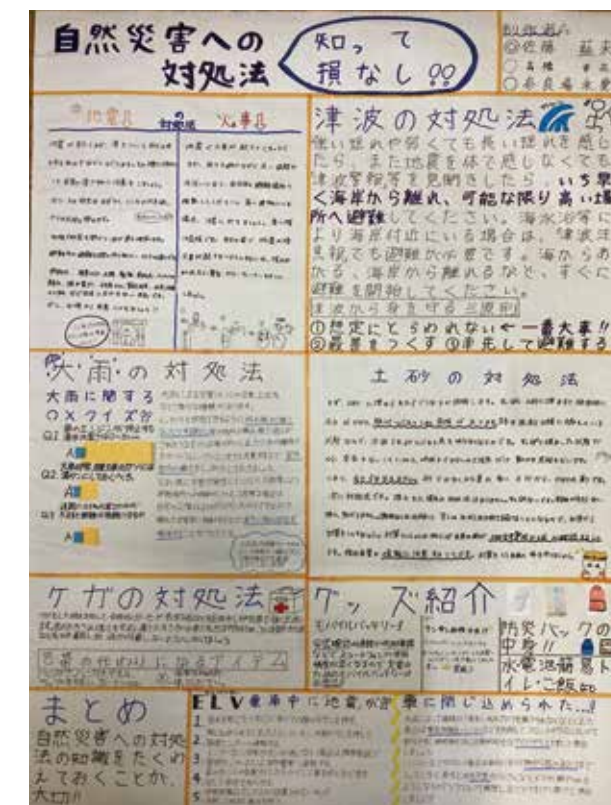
自然災害への対処法

知って損なし!!

制作者
◎佐藤 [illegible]
○高橋 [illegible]
○奈良岡 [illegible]

地震&火事の対処法

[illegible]

津波の対処法

強い揺れや弱くても長い揺れを感じたら、また地震を体で感じなくても津波警報等を見聞きしたら いち早く海岸から離れ、可能な限り高い場所へ避難してください。海水浴等により海岸付近にいる場合は、津波注意報でも避難が必要です。海から上がる、海岸から離れるなど、すぐに避難を開始してください。

津波から身を守る三原則
①想定にとらわれない←一番大事!!
②最善をつくす ③率先して避難する

大雨の対処法

大雨に関する○×クイズ編

Q1 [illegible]
A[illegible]
Q2 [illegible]
A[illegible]
Q3 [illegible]
A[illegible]

土砂の対処法

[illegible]

ケガの対処法

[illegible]

百均の代わりになるアイテム

グッズ紹介

モバイルバッテリー

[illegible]

防災バックの中身!!

水・電池・菊易トイレ・ご飯 etc.

まとめ

自然災害への対処法の知識をたくさんみておくことが大切!!

ELV乗車中に地震が来、車に閉じ込められた…!!

1 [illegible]
2 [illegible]
3 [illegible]
4 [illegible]
5 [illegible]

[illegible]